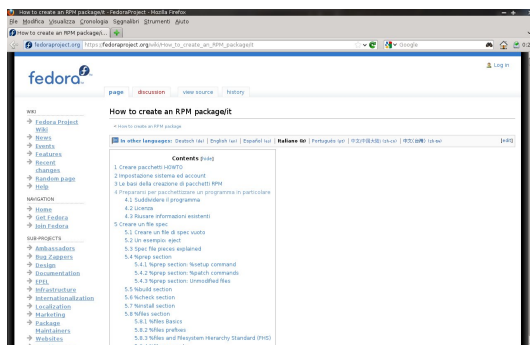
How to create an RPM package/it - FedoraProject - Mozilla Firefox

File Modifica Visualizza Cronologia Segnalibri Strumenti Aiuto

How to create an RPM package/i...

fedoraproject.org https://fedoraproject.org/wiki/How_to_create_an_RPM_package/it

Google

Log in

fedora

page discussion view source history

How to create an RPM package/it

< How to create an RPM package

In other languages: Deutsch (de) | English (en) | Español (es) | Italiano (it) | Português (pt) | 中文(中国大陆) (zh-cn) | 中文(台灣) (zh-tw) [edit]

Contents [hide]
1 Creare pacchetti HOWTO
2 Impostazione sistema ed account
3 Le basi della creazione di pacchetti RPM
4 Prepararsi per pacchettizzare un programma in particolare
4.1 Suddividere il programma
4.2 Licenza
4.3 Riusare informazioni esistenti
5 Creare un file spec
5.1 Creare un file di spec vuoto
5.2 Un esempio: eject
5.3 Spec file pieces explained
5.4 %prep section
5.4.1 %prep section: %setup command
5.4.2 %prep section: %patch commands
5.4.3 %prep section: Unmodified files
5.5 %build section
5.6 %check section
5.7 %install section
5.8 %files section
5.8.1 %files Basics
5.8.2 %files prefixes
5.8.3 %files and Filesystem Hierarchy Standard (FHS)

WIKI
Fedora Project Wiki
News
Events
Features
Recent changes
Random page
Help

NAVIGATION
Home
Get Fedora
Join Fedora

SUB-PROJECTS
Ambassadors
Bug Zappers
Design
Documentation
EPEL
Infrastructure
Internationalization
Localization
Marketing
Package Maintainers
Websites